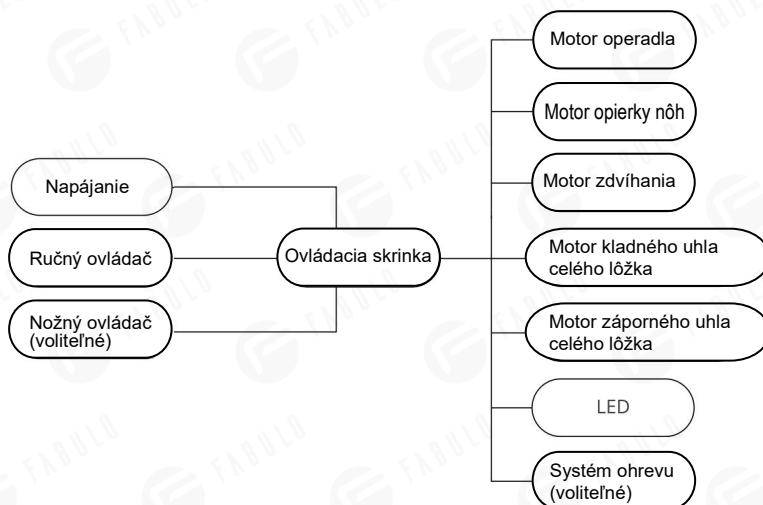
Napájanie

Ručný ovládač

Nožný ovládač (voliteľné)

Ovládacia skrinka

Motor operadla

Motor opierky nôh

Motor zdvíhania

Motor kladného uhla celého lôžka

Motor záporného uhla celého lôžka

LED

Systém ohrevu (voliteľné)

FABULO